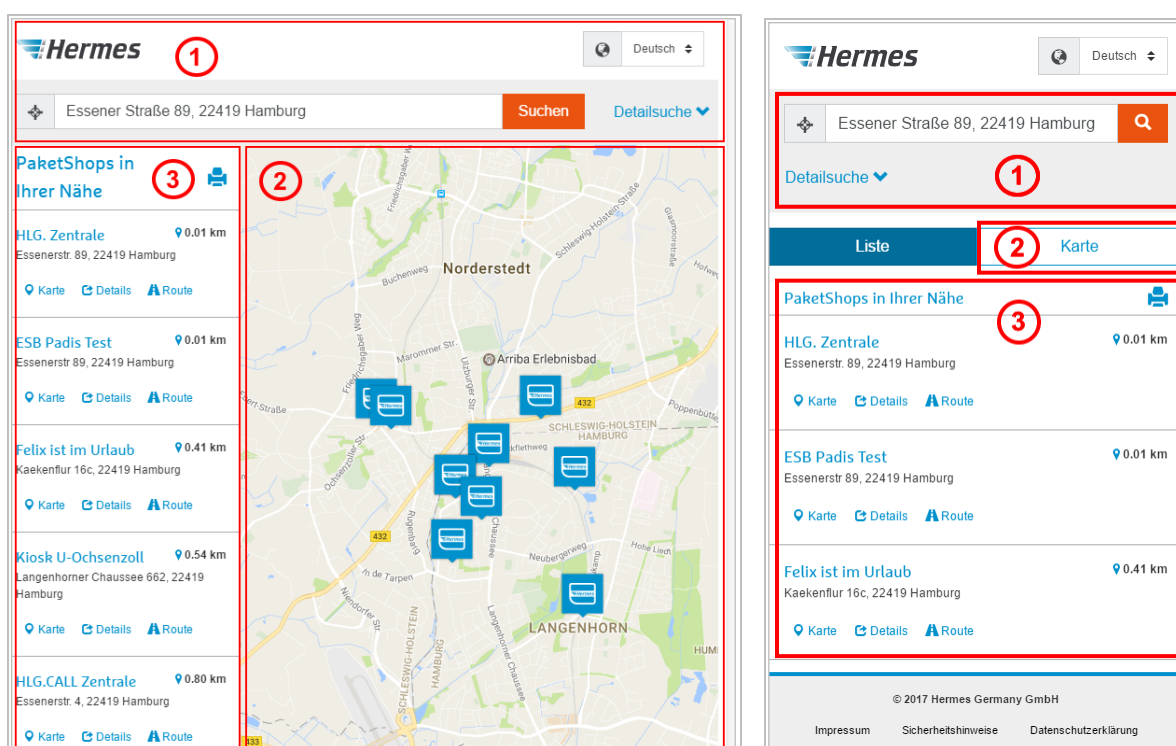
Hermes
1
Deutsch
Essener Straße 89, 22419 Hamburg
Suchen
Detailsuche

PaketShops in Ihrer Nähe
3

HLG. Zentrale
0.01 km
Essenerstr. 89, 22419 Hamburg
Karte Details Route

ESB Padis Test
0.01 km
Essenerstr 89, 22419 Hamburg
Karte Details Route

Felix ist im Urlaub
0.41 km
Kaekenflur 16c, 22419 Hamburg
Karte Details Route

Kiosk U-Ochsenzoll
0.54 km
Langenhorner Chaussee 662, 22419 Hamburg
Karte Details Route

HLG.CALL Zentrale
0.80 km
Essenerstr. 4, 22419 Hamburg
Karte Details Route

2
Friedrichsgaber Weg
Schleswig-Holstein-Straße
Glashütter Weg
Norderstedt
Buchenweg
Marommer Str.
Arriba Erlebnisbad
Ulzburger Str.
Friedrichsgaber Weg
Poppenbüttel
Ochsenzoller Str.
SCHLESWIG-HOLSTEIN HAMBURG
Kiekflethweg
432
Rugenbarg
Neubergerweg
Hohe Liedt
In de Tarpen
Niendorfer Str.
SCHLESWIG-HOLSTEIN
HAMBURG
Langenhorner Chaussee
LANGENHORN
HUM
433

Hermes
Deutsch
Essener Straße 89, 22419 Hamburg
Detailsuche
1
Liste
2
Karte
PaketShops in Ihrer Nähe
3

HLG. Zentrale
0.01 km
Essenerstr. 89, 22419 Hamburg
Karte Details Route

ESB Padis Test
0.01 km
Essenerstr 89, 22419 Hamburg
Karte Details Route

Felix ist im Urlaub
0.41 km
Kaekenflur 16c, 22419 Hamburg
Karte Details Route

© 2017 Hermes Germany GmbH
Impressum Sicherheitshinweise Datenschutzerklärung